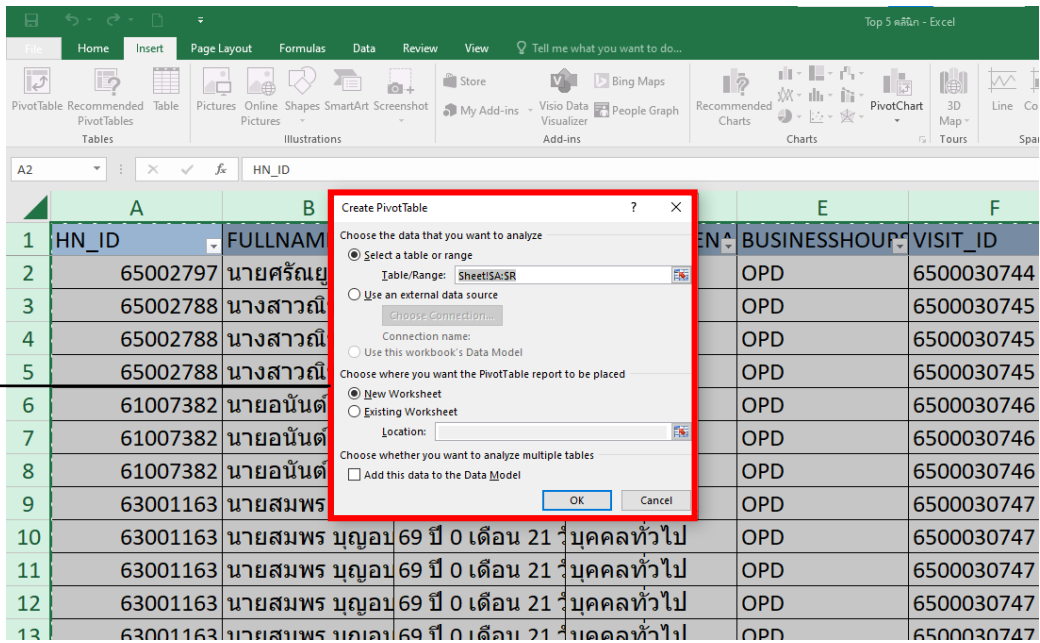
Top 5 คลินิก - Excel

File Home Insert Page Layout Formulas Data Review View Tell me what you want to do...

PivotTable Recommended PivotTables Table
Tables
Pictures Online Pictures Shapes SmartArt Screenshot
Illustrations
Store
My Add-ins
Visio Data Visualizer
Bing Maps
People Graph
Add-ins
Recommended Charts
PivotChart
Charts
3D Map
Tours
Line Co
Spa

A2 HN_ID

| | A | B | | | E | F |
|---|---|---|---|---|---|---|
| 1 | HN_ID | FULLNAM | | | BUSINESSHOURS | VISIT_ID |
| 2 | 65002797 | นายศรัณยู | | | OPD | 6500030744 |
| 3 | 65002788 | นางสาวณั | | | OPD | 6500030745 |
| 4 | 65002788 | นางสาวณั | | | OPD | 6500030745 |
| 5 | 65002788 | นางสาวณั | | | OPD | 6500030745 |
| 6 | 61007382 | นายอนันต์ | | | OPD | 6500030746 |
| 7 | 61007382 | นายอนันต์ | | | OPD | 6500030746 |
| 8 | 61007382 | นายอนันต์ | | | OPD | 6500030746 |
| 9 | 63001163 | นายสมพร | | | OPD | 6500030747 |
| 10 | 63001163 | นายสมพร บุญอบ | 69 ปี 0 เดือน 21 วั | บุคคลทั่วไป | OPD | 6500030747 |
| 11 | 63001163 | นายสมพร บุญอบ | 69 ปี 0 เดือน 21 วั | บุคคลทั่วไป | OPD | 6500030747 |
| 12 | 63001163 | นายสมพร บุญอบ | 69 ปี 0 เดือน 21 วั | บุคคลทั่วไป | OPD | 6500030747 |
| 13 | 63001163 | นายสมพร บุญอบ | 69 ปี 0 เดือน 21 วั | บุคคลทั่วไป | OPD | 6500030747 |

Create PivotTable ? ×
Choose the data that you want to analyze
Select a table or range
Table/Range: Sheet!$A:$R
Use an external data source
Choose Connection...
Connection name:
Use this workbook's Data Model
Choose where you want the PivotTable report to be placed
New Worksheet
Existing Worksheet
Location:
Choose whether you want to analyze multiple tables
Add this data to the Data Model
OK Cancel